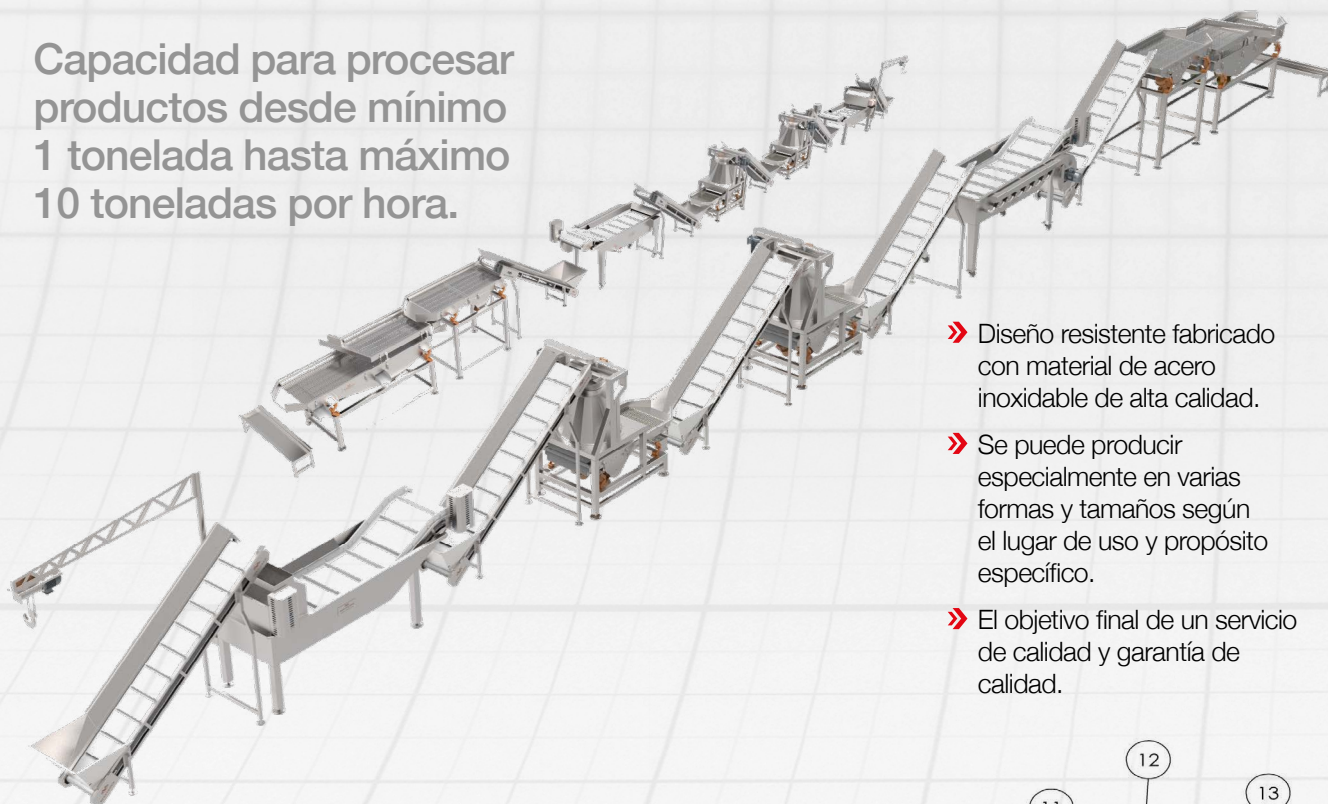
Capacidad para procesar productos desde mínimo 1 tonelada hasta máximo 10 toneladas por hora.

Diseño resistente fabricado con material de acero inoxidable de alta calidad.

Se puede producir especialmente en varias formas y tamaños según el lugar de uso y propósito específico.

El objetivo final de un servicio de calidad y garantía de calidad.

12

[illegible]

13